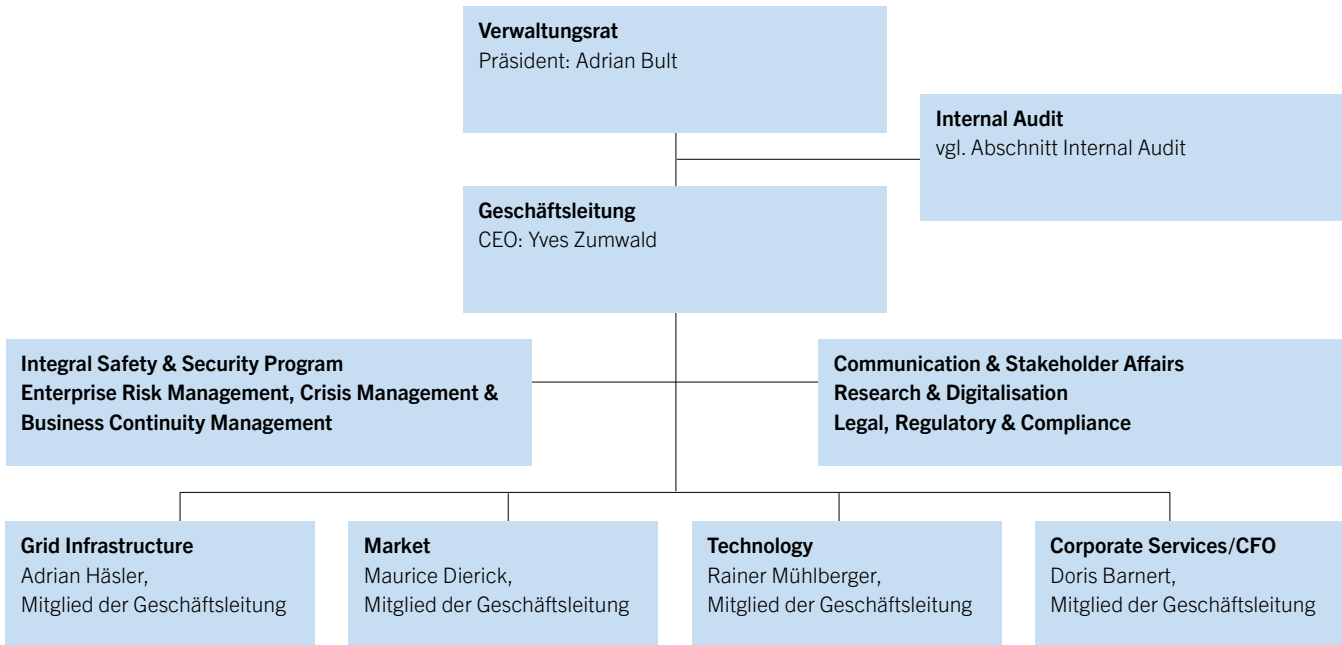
Verwaltungsrat
Präsident: Adrian Bult

Internal Audit
vgl. Abschnitt Internal Audit

Geschäftsleitung
CEO: Yves Zumwald

Integral Safety & Security Program
Enterprise Risk Management, Crisis Management & Business Continuity Management

Communication & Stakeholder Affairs
Research & Digitalisation
Legal, Regulatory & Compliance

Grid Infrastructure
Adrian Häsler,
Mitglied der Geschäftsleitung

Market
Maurice Dierick,
Mitglied der Geschäftsleitung

Technology
Rainer Mühlberger,
Mitglied der Geschäftsleitung

Corporate Services/CFO
Doris Barnert,
Mitglied der Geschäftsleitung